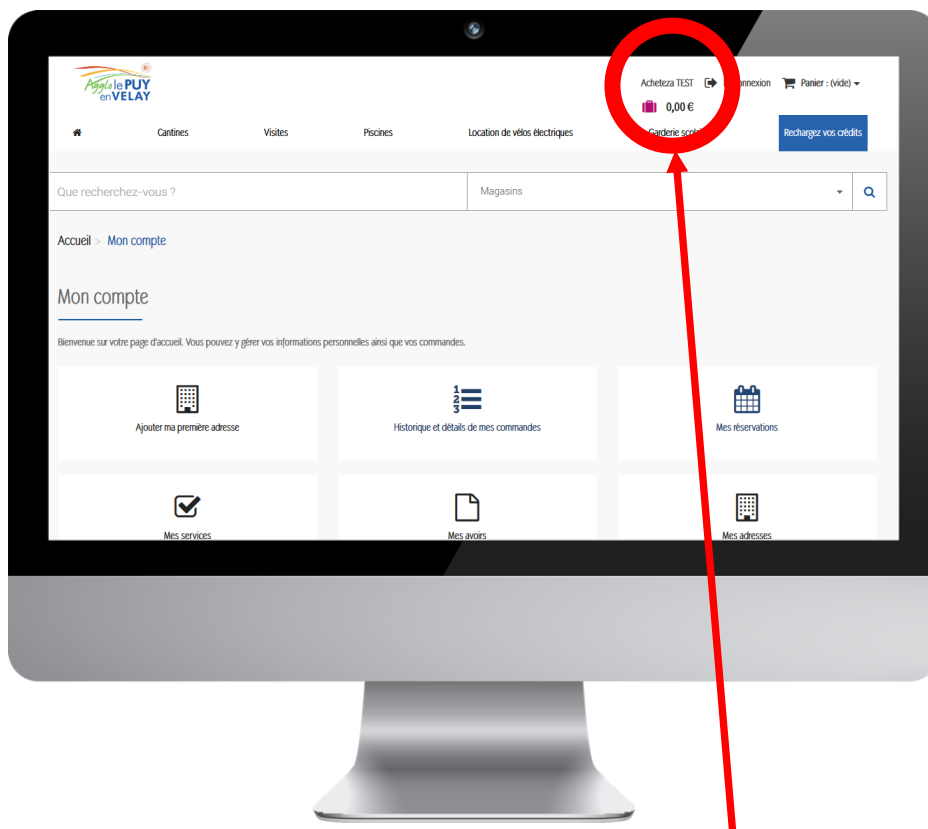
Agglo le PUY en VELAY

Acheteza TEST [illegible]connexion Panier : (vide)

0,00 €

Cantines Visites Piscines Location de vélos électriques Garderie scola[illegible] Rechargez vos crédits

Que recherchez-vous ? Magasins

Accueil > Mon compte

Mon compte

Bienvenue sur votre page d'accueil. Vous pouvez y gérer vos informations personnelles ainsi que vos commandes.

Ajouter ma première adresse

Historique et détails de mes commandes

Mes réservations

Mes services

Mes avoirs

Mes adresses